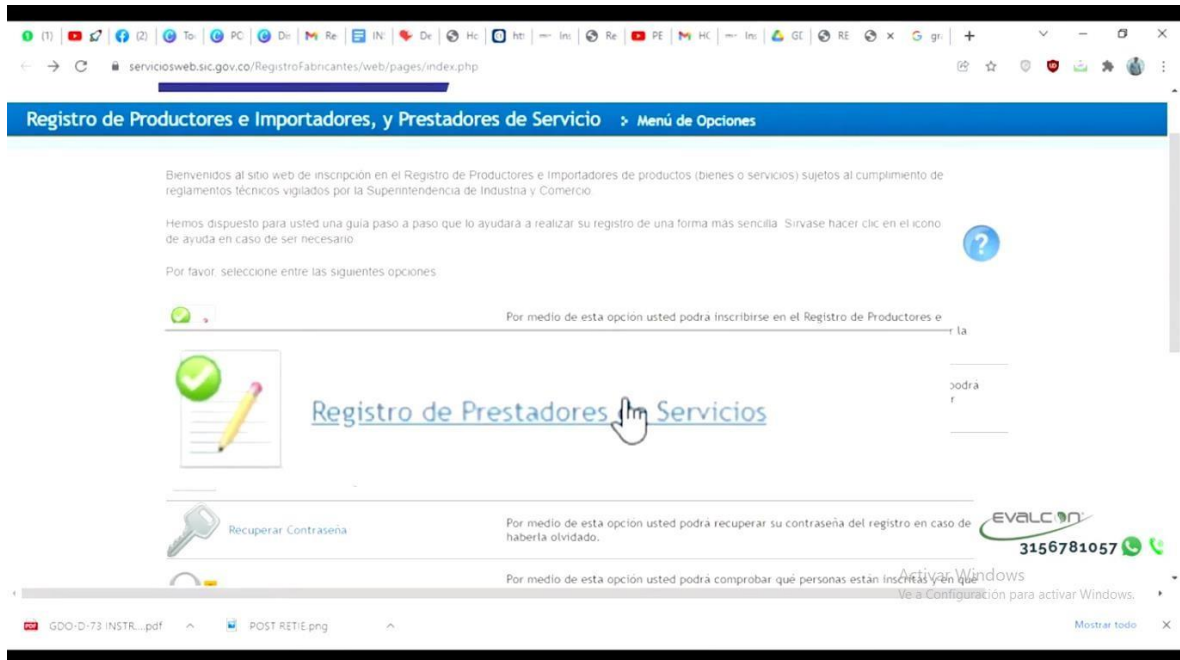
serviciosweb.sic.gov.co/RegistroFabricantes/web/pages/index.php

Registro de Productores e Importadores, y Prestadores de Servicio > Menú de Opciones

Bienvenidos al sitio web de inscripcion en el Registro de Productores e Importadores de productos (bienes o servicios) sujetos al cumplimiento de reglamentos técnicos vigilados por la Superintendencia de Industria y Comercio.

Hemos dispuesto para usted una guia paso a paso que lo ayudará a realizar su registro de una forma más sencilla. Sirvase hacer clic en el icono de ayuda en caso de ser necesario.

Por favor, seleccione entre las siguientes opciones

Por medio de esta opción usted podrá inscribirse en el Registro de Productores e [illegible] la

podra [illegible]

Registro de Prestadores de Servicios

Recuperar Contraseña

Por medio de esta opción usted podrá recuperar su contraseña del registro en caso de haberla olvidado.

Por medio de esta opción usted podrá comprobar qué personas están inscritas y en que

EVALCON
3156781057

Activar Windows
Ve a Configuración para activar Windows.

GDO-D-73 INSTR....pdf
POST RETIE.png
Mostrar todo